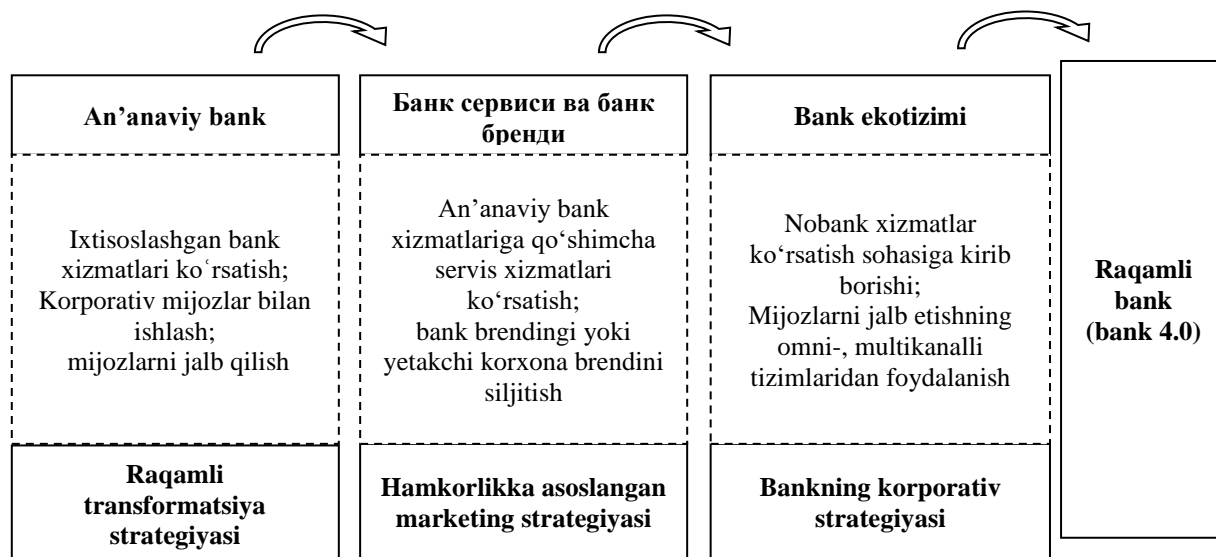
An’anaviy bank

Ixtisoslashgan bank xizmatlari koʻrsatish; Korporativ mijozlar bilan ishlash; mijozlarni jalb qilish

Raqamli transformatsiya strategiyasi

Банк сервиси ва банк бренди

An’anaviy bank xizmatlariga qoʻshimcha servis xizmatlari koʻrsatish; bank brendingi yoki yetakchi korxona brendini siljitish

Hamkorlikka asoslangan marketing strategiyasi

Bank ekotizimi

Nobank xizmatlar koʻrsatish sohasiga kirib borishi; Mijozlarni jalb etishning omni-, multikanalli tizimlaridan foydalanish

Bankning korporativ strategiyasi

Raqamli bank (bank 4.0)